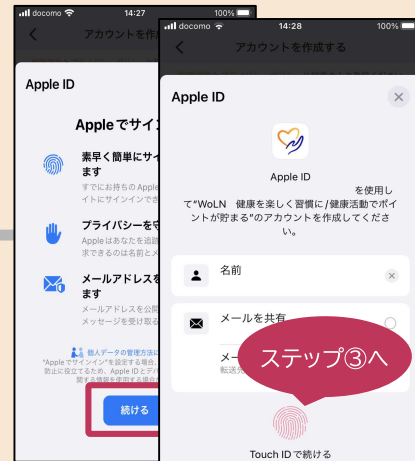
docomo 14:27 100%
アカウントを作成
Apple ID
Appleでサイン
素早く簡単にサイ
ます
すでにお持ちのApple
サイトにサイン
プライバシーを守
Appleはあなたを追跡
求できるのは名前とメ
メールアドレスを
ます
メールアドレスを公開
メッセージを受け取る
個人データの管理方法に
"Appleでサインイン"を設定する場合
防止に役立てるため、Apple IDとデバ
関する情報を使用する場合
続ける

docomo 14:28 100%
アカウントを作成する
Apple ID
Apple ID
を使用して"WoLN 健康を楽しく習慣に/健康活動でポイントが貯まる"のアカウントを作成してください。
名前
メールを共有
メ
転送
ステップ③へ
Touch IDで続ける